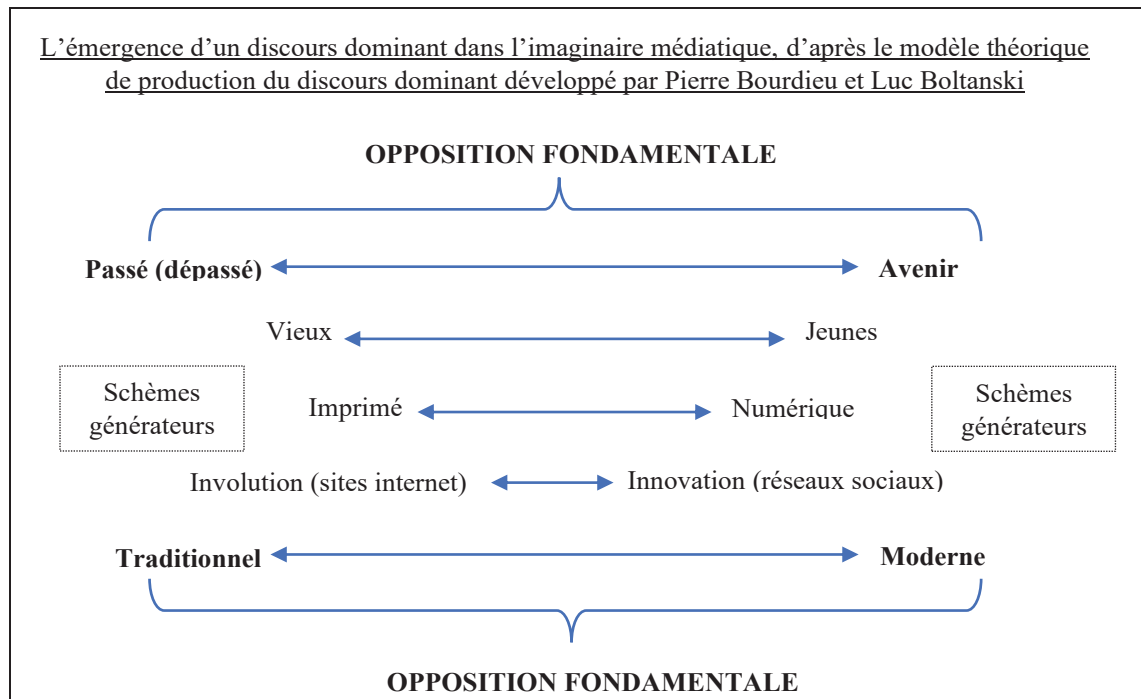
L'émergence d'un discours dominant dans l'imaginaire médiatique, d'après le modèle théorique de production du discours dominant développé par Pierre Bourdieu et Luc Boltanski

OPPOSITION FONDAMENTALE

Passé (dépassé) Avenir

Vieux Jeunes

Schèmes générateurs

Imprimé Numérique

Schèmes générateurs

Involution (sites internet) Innovation (réseaux sociaux)

Traditionnel Moderne

OPPOSITION FONDAMENTALE